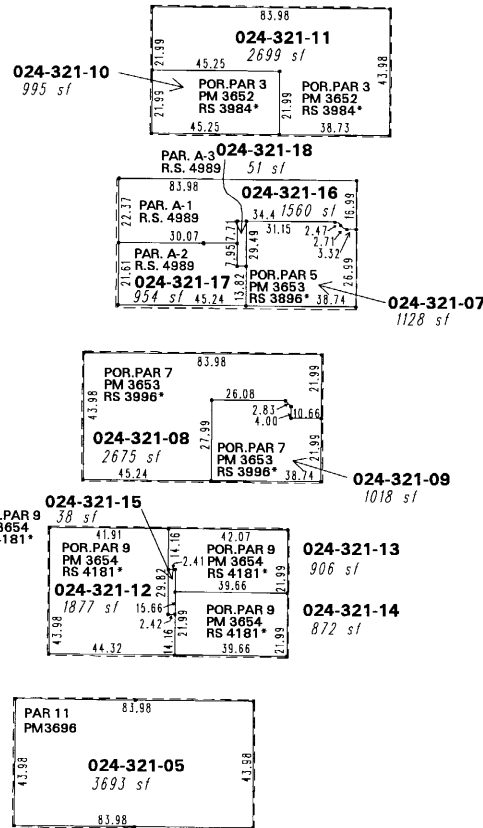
83.98
024-321-11
2699 sf
21.99
45.25
43.98
024-321-10
995 sf
21.99
POR.PAR 3
PM 3652
RS 3984*
21.99
POR.PAR 3
PM 3652
RS 3984*
45.25
38.73

PAR. A-3
R.S. 4989
024-321-18
51 sf
83.98
024-321-16
22.37
PAR. A-1
R.S. 4989
34.4
1560 sf
16.99
31.15
2.47
2.71
3.32
30.07
7.71
29.49
PAR. A-2
R.S. 4989
2.95
21.61
024-321-17
954 sf
45.24
13.82
POR.PAR 5
PM 3653
RS 3896*
38.74
26.99
024-321-07
1128 sf

83.98
POR.PAR 7
PM 3653
RS 3996*
21.99
43.98
26.08
2.83
4.00
10.66
27.99
024-321-08
2675 sf
45.24
POR.PAR 7
PM 3653
RS 3996*
21.99
38.74
024-321-09
1018 sf

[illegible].PAR 9
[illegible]3654
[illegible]4181*
024-321-15
38 sf
41.91
14.16
42.07
POR.PAR 9
PM 3654
2.41
POR.PAR 9
PM 3654
RS 4181*
024-321-13
906 sf
024-321-12
1877 sf
29.82
39.66
21.99
15.66
2.42
43.98
14.16
21.99
POR.PAR 9
PM 3654
RS 4181*
21.99
024-321-14
872 sf
44.32
39.66

PAR 11
PM3696
83.98
43.98
024-321-05
3693 sf
43.98
83.98